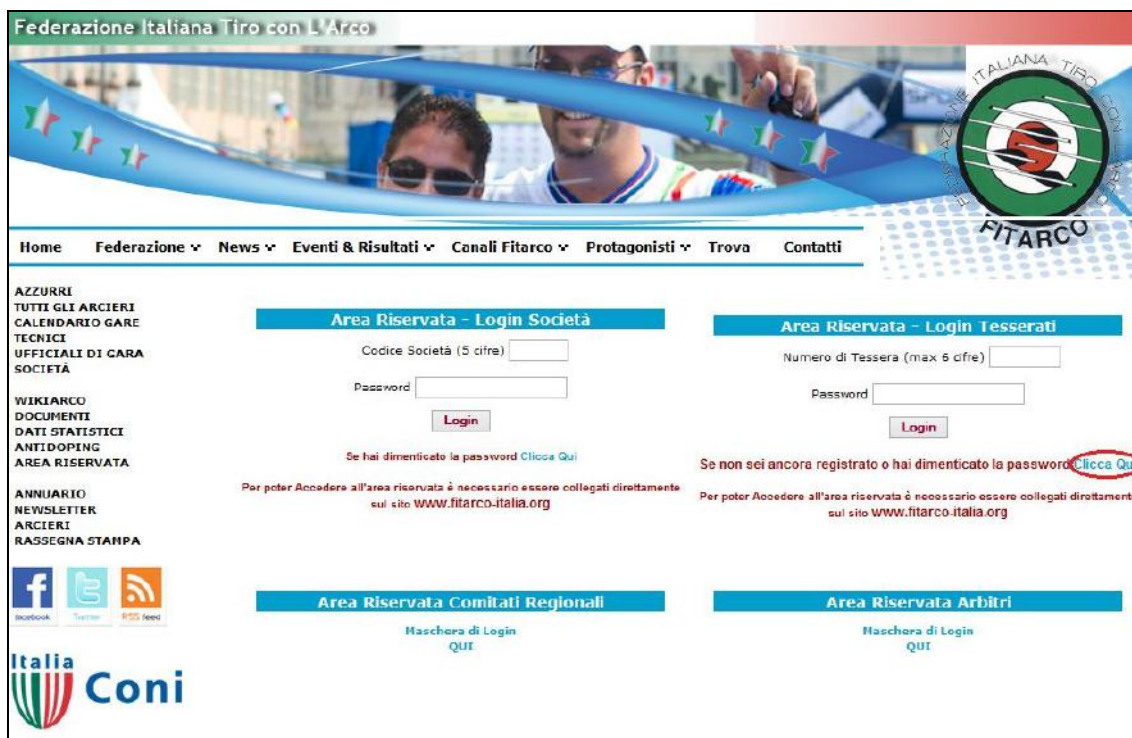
Federazione Italiana Tiro con L'Arco

FEDERAZIONE ITALIANA TIRO CON L'ARCO
FITARCO

Home Federazione News Eventi & Risultati Canali Fitarco Protagonisti Trova Contatti

AZZURRI
TUTTI GLI ARCIERI
CALENDARIO GARE
TECNICI
UFFICIALI DI GARA
SOCIETÀ

WIKIARCO
DOCUMENTI
DATI STATISTICI
ANTIDOPING
AREA RISERVATA

ANNUARIO
NEWSLETTER
ARCIERI
RASSEGNA STAMPA

facebook Twitter RSS feed

Italia Coni

Area Riservata - Login Società

Codice Società (5 cifre)

Password

Login

Se hai dimenticato la password Clicca Qui

Per poter Accedere all'area riservata è necessario essere collegati direttamente sul sito www.fitarco-italia.org

Area Riservata - Login Tesserati

Numero di Tessera (max 6 cifre)

Password

Login

Se non sei ancora registrato o hai dimenticato la password Clicca Qu

Per poter Accedere all'area riservata è necessario essere collegati direttament sul sito www.fitarco-italia.org

Area Riservata Comitati Regionali

Maschera di Login
QUI

Area Riservata Arbitri

Maschera di Login
QUI